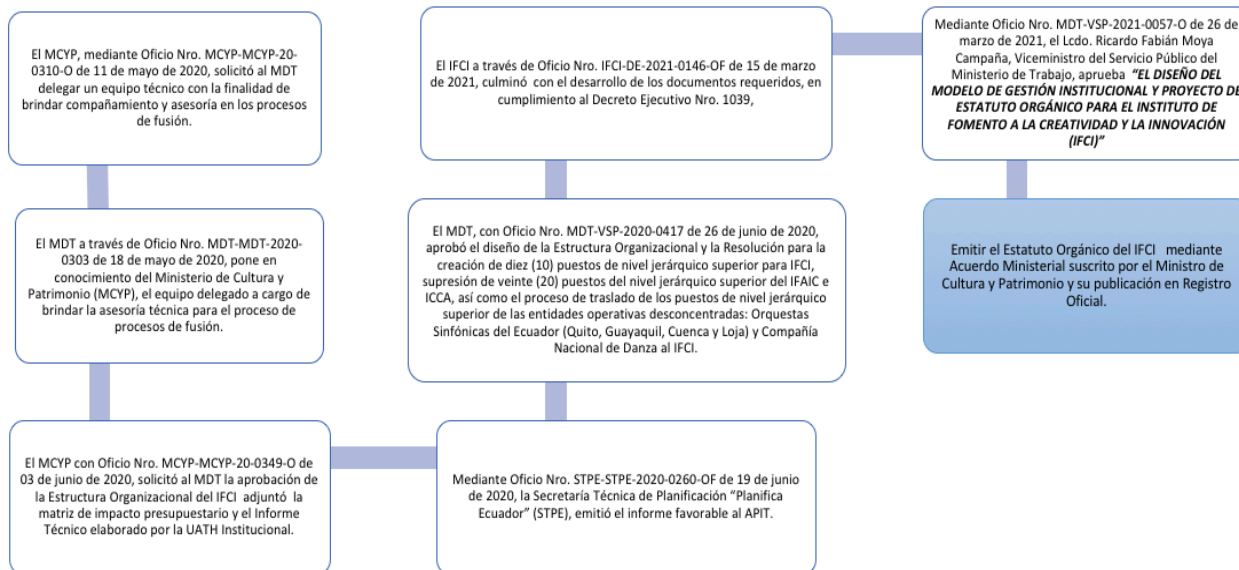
El MCYP, mediante Oficio Nro. MCYP-MCYP-20-0310-O de 11 de mayo de 2020, solicitó al MDT delegar un equipo técnico con la finalidad de brindar compañamiento y asesoría en los procesos de fusión.

El MDT a través de Oficio Nro. MDT-MDT-2020-0303 de 18 de mayo de 2020, pone en conocimiento del Ministerio de Cultura y Patrimonio (MCYP), el equipo delegado a cargo de brindar la asesoría técnica para el proceso de procesos de fusión.

El MCYP con Oficio Nro. MCYP-MCYP-20-0349-O de 03 de junio de 2020, solicitó al MDT la aprobación de la Estructura Organizacional del IFCI adjuntó la matriz de impacto presupuestario y el Informe Técnico elaborado por la UATH Institucional.

Mediante Oficio Nro. STPE-STPE-2020-0260-OF de 19 de junio de 2020, la Secretaría Técnica de Planificación "Planifica Ecuador" (STPE), emitió el informe favorable al APIT.

El MDT, con Oficio Nro. MDT-VSP-2020-0417 de 26 de junio de 2020, aprobó el diseño de la Estructura Organizacional y la Resolución para la creación de diez (10) puestos de nivel jerárquico superior para IFCI, supresión de veinte (20) puestos del nivel jerárquico superior del IFAIC e ICCA, así como el proceso de traslado de los puestos de nivel jerárquico superior de las entidades operativas desconcentradas: Orquestas Sinfónicas del Ecuador (Quito, Guayaquil, Cuenca y Loja) y Compañía Nacional de Danza al IFCI.

El IFCI a través de Oficio Nro. IFCI-DE-2021-0146-OF de 15 de marzo de 2021, culminó con el desarrollo de los documentos requeridos, en cumplimiento al Decreto Ejecutivo Nro. 1039,

Mediante Oficio Nro. MDT-VSP-2021-0057-O de 26 de marzo de 2021, el Lcdo. Ricardo Fabián Moya Campaña, Viceministro del Servicio Público del Ministerio de Trabajo, aprueba "EL DISEÑO DEL MODELO DE GESTIÓN INSTITUCIONAL Y PROYECTO DE ESTATUTO ORGÁNICO PARA EL INSTITUTO DE FOMENTO A LA CREATIVIDAD Y LA INNOVACIÓN (IFCI)"

Emitir el Estatuto Orgánico del IFCI mediante Acuerdo Ministerial suscrito por el Ministro de Cultura y Patrimonio y su publicación en Registro Oficial.